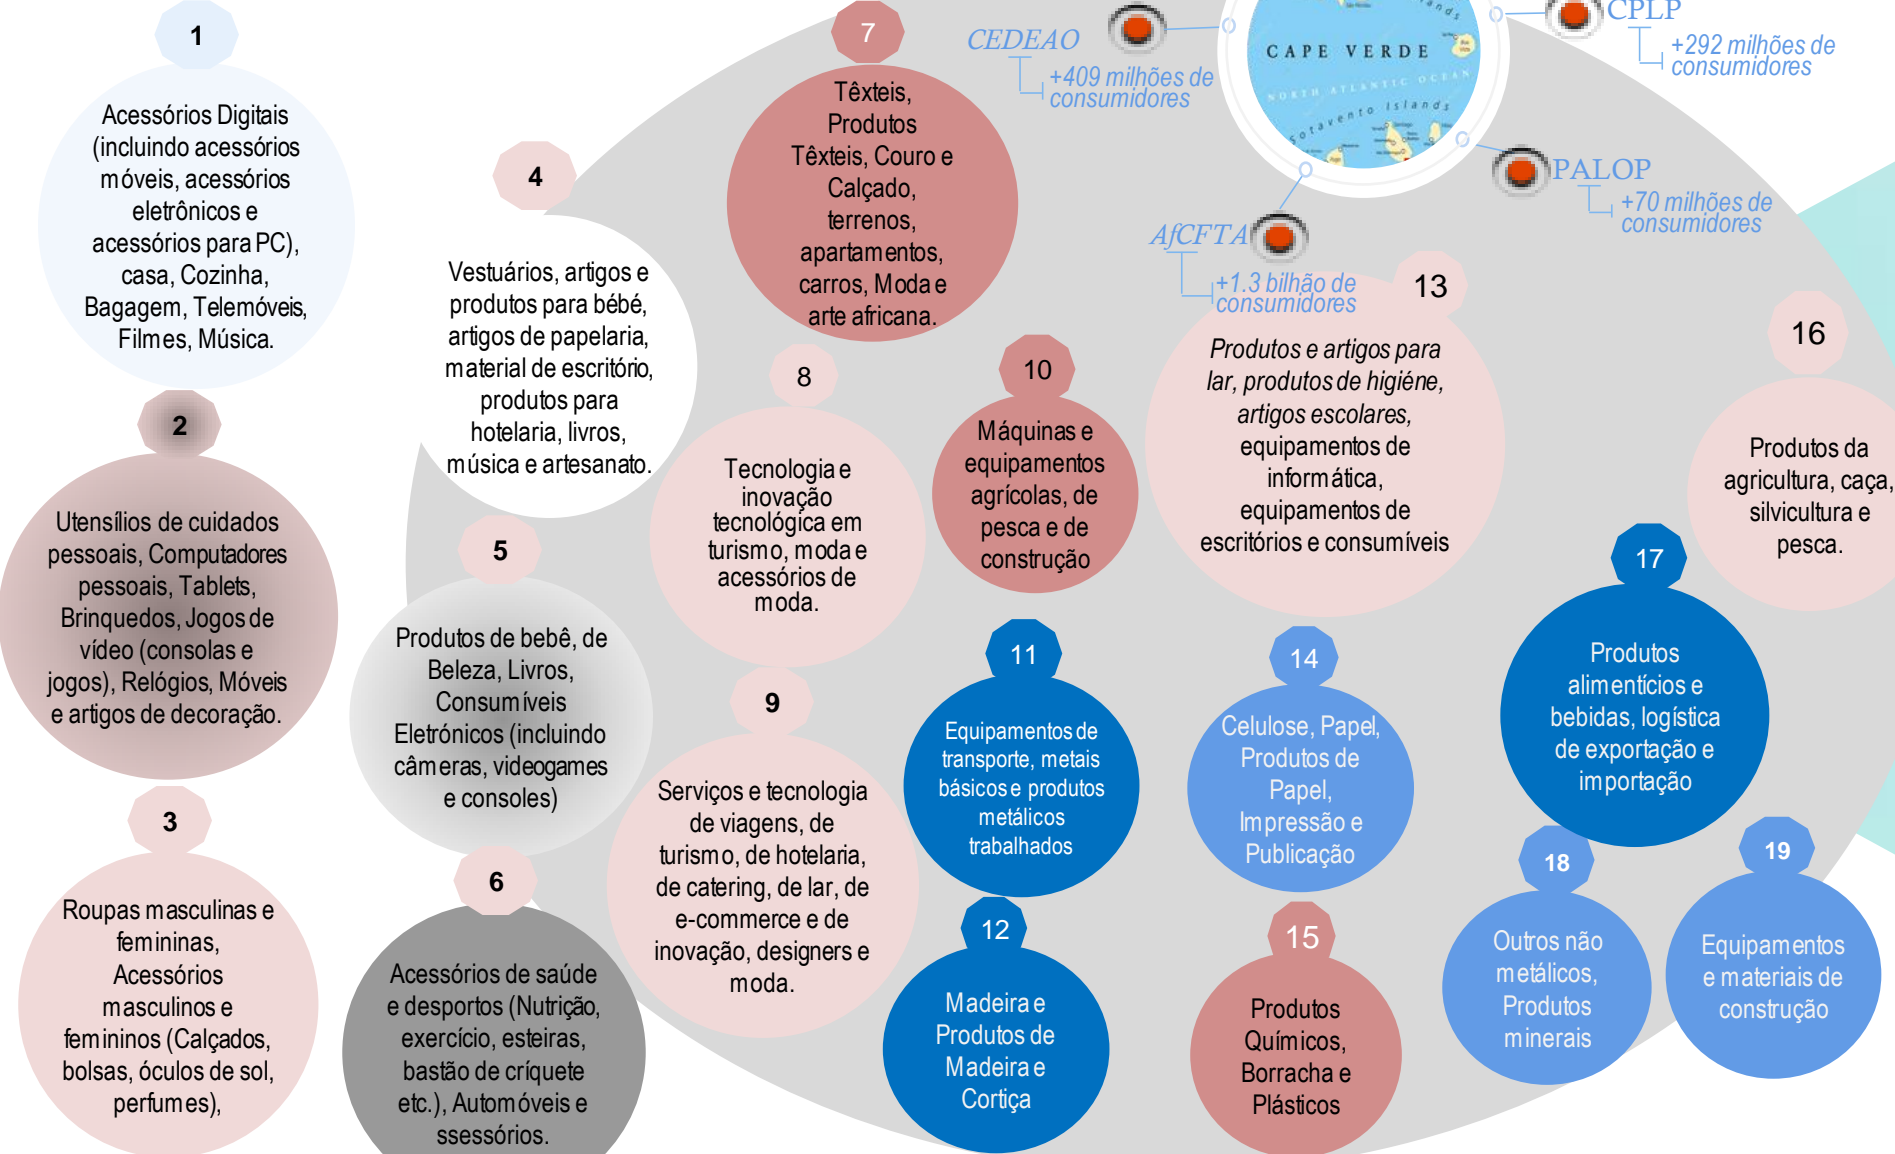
1

Acessórios Digitais (incluindo acessórios móveis, acessórios eletrônicos e acessórios para PC), casa, Cozinha, Bagagem, Telemóveis, Filmes, Música.

2

Utensílios de cuidados pessoais, Computadores pessoais, Tablets, Brinquedos, Jogos de vídeo (consolas e jogos), Relógios, Móveis e artigos de decoração.

3

Roupas masculinas e femininas, Acessórios masculinos e femininos (Calçados, bolsas, óculos de sol, perfumes),

4

Vestuários, artigos e produtos para bébé, artigos de papelaria, material de escritório, produtos para hotelaria, livros, música e artesanato.

5

Produtos de bebê, de Beleza, Livros, Consumíveis Eletrónicos (incluindo câmeras, videogames e consoles)

6

Acessórios de saúde e desportos (Nutrição, exercício, esteiras, bastão de críquete etc.), Automóveis e ssessórios.

7

Têxteis, Produtos Têxteis, Couro e Calçado, terrenos, apartamentos, carros, Moda e arte africana.

8

Tecnologia e inovação tecnológica em turismo, moda e acessórios de moda.

9

Serviços e tecnologia de viagens, de turismo, de hotelaria, de catering, de lar, de e-commerce e de inovação, designers e moda.

10

Máquinas e equipamentos agrícolas, de pesca e de construção

11

Equipamentos de transporte, metais básicos e produtos metálicos trabalhados

12

Madeira e Produtos de Madeira e Cortiça

CEDEAO
+409 milhões de consumidores

CAPE VERDE
NORTH ATLANTIC OCEAN
Sotavento Islands

CPLP
+292 milhões de consumidores

PALOP
+70 milhões de consumidores

AfCFTA
+1.3 bilhão de consumidores

13

Produtos e artigos para lar, produtos de higiéne, artigos escolares, equipamentos de informática, equipamentos de escritórios e consumíveis

14

Celulose, Papel, Produtos de Papel, Impressão e Publicação

15

Produtos Químicos, Borracha e Plásticos

16

Produtos da agricultura, caça, silvicultura e pesca.

17

Produtos alimentícios e bebidas, logística de exportação e importação

18

Outros não metálicos, Produtos minerais

19

Equipamentos e materiais de construção